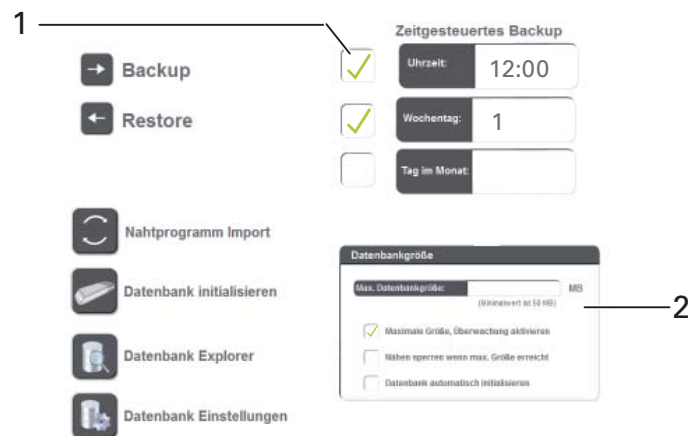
1

Zeitgesteuertes Backup

Backup

Uhrzeit: 12:00

Restore

Wochentag: 1

Tag im Monat:

Nahtprogramm Import

Datenbank initialisieren

Datenbank Explorer

Datenbank Einstellungen

Datenbankgröße

Max. Datenbankgröße: MB

(Minimalwert ist 50 MB)

Maximale Größe, Überwachung aktivieren

Nähen sperren wenn max. Größe erreicht

Datenbank automatisch initialisieren

2